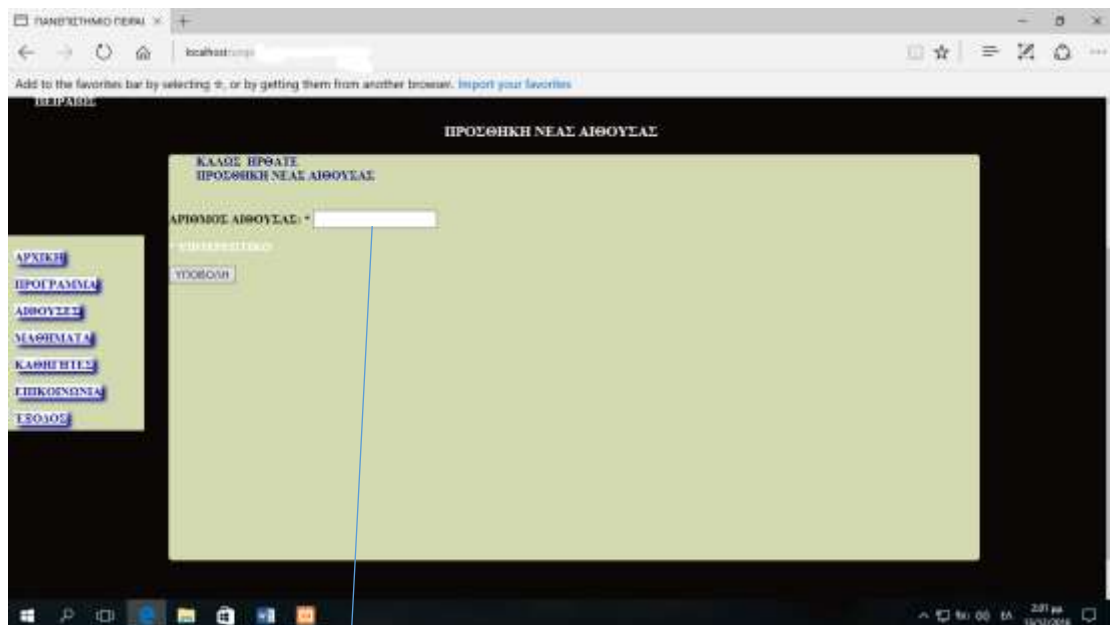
ΠΑΝΕΠΙΣΤΗΜΙΟ ΠΕΙΡΑ ×

localhost

Add to the favorites bar by selecting ☆, or by getting them from another browser. Import your favorites

ΠΕΙΡΑΙΩΣ

ΠΡΟΣΘΗΚΗ ΝΕΑΣ ΑΙΘΟΥΣΑΣ

ΚΑΛΩΣ ΗΡΘΑΤΕ
ΠΡΟΣΘΗΚΗ ΝΕΑΣ ΑΙΘΟΥΣΑΣ

ΑΡΙΘΜΟΣ ΑΙΘΟΥΣΑΣ: *

* ΥΠΟΧΡΕΩΤΙΚΟ

ΥΠΟΒΟΛΗ

ΑΡΧΙΚΗ
ΠΡΟΓΡΑΜΜΑ
ΑΙΘΟΥΣΕΣ
ΜΑΘΗΜΑΤΑ
ΚΑΘΗΓΗΤΕΣ
ΕΠΙΚΟΙΝΩΝΙΑ
ΕΞΟΔΟΣ

ΕΛ 2:01 μμ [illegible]